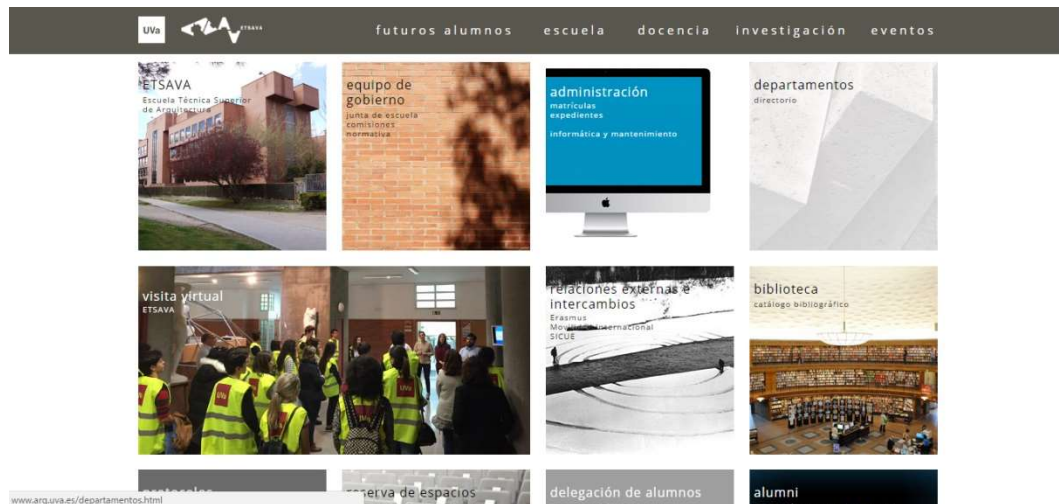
UVa ETSAVA

futuros alumnos escuela docencia investigación eventos

ETSAVA
Escuela Técnica Superior de Arquitectura

equipo de gobierno
junta de escuela
comisiones
normativa

administración
matrículas
expedientes
informática y mantenimiento

departamentos
directorio

visita virtual
ETSAVA

relaciones externas e intercambios
Erasmus
Movilidad internacional
SICUE

biblioteca
catálogo bibliográfico

protocolos

reserva de espacios

delegación de alumnos

alumni

www.arq.uva.es/departamentos.html